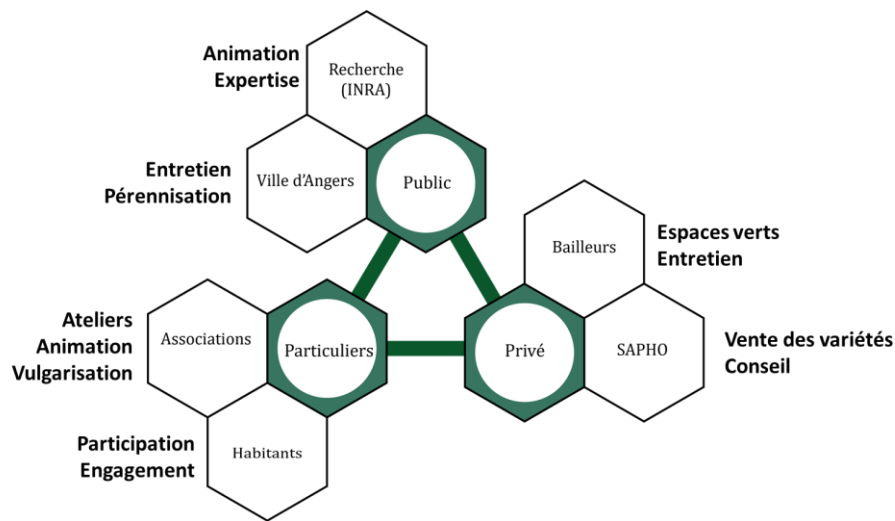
Animation
Expertise

Recherche
(INRA)

Entretien
Pérennisation

Ville d'Angers

Public

Bailleurs

Espaces verts
Entretien

Ateliers
Animation
Vulgarisation

Associations

Particuliers

Privé

SAPHO

Vente des variétés
Conseil

Participation
Engagement

Habitants